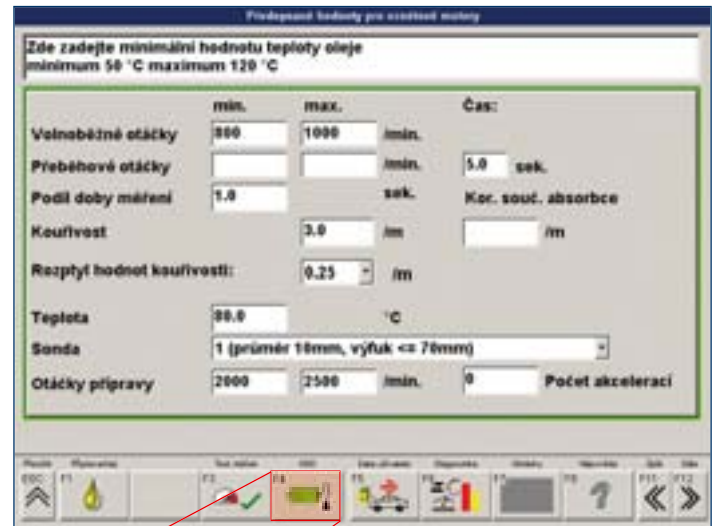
Předepsané hodnoty pro zvolené motory

Zde zadejte minimální hodnotu teploty oleje
minimum 50 °C maximum 120 °C

| | min. | max. | | Čas: | |
|---|---|---|---|---|---|
| Volnoběžné otáčky | 800 | 1000 | /min. | | |
| Přeběhové otáčky | | | /min. | 5.0 | sek. |
| Podíl doby měření | 1.0 | | sek. | Kor. souč. absorbce | |
| Kouřivost | | 3.0 | /m | | /m |
| Rozptyl hodnot kouřivosti: | | 0.25 | /m | | |
| Teplota | 80.0 | | °C | | |
| Sonda | 1 (průměr 10mm, výfuk <= 70mm) | | | | |
| Otáčky přípravy | 2000 | 2500 | /min. | 0 | Počet akcelerací |

ESC F1 F2 F3 F5 F6 F7 F8 F11 F12
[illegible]